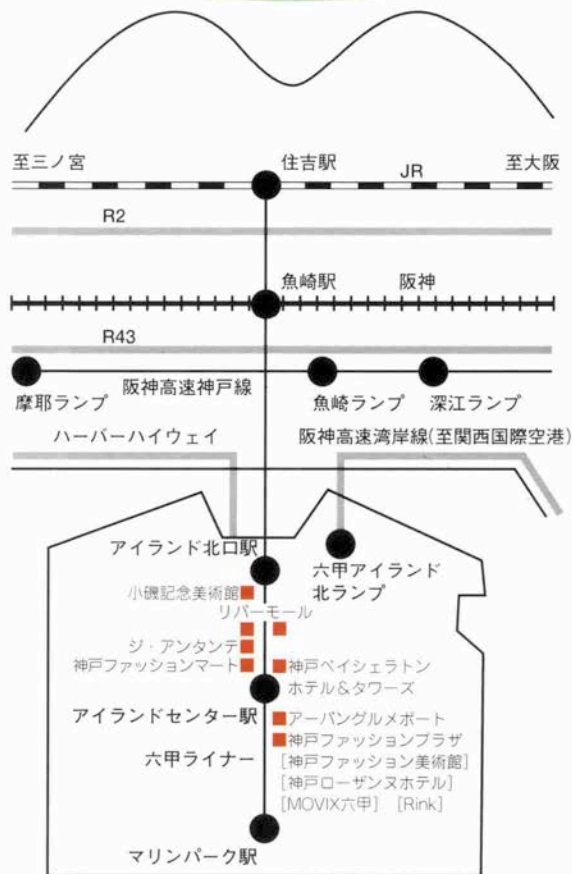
至三ノ宮

住吉駅

JR

至大阪

R2

魚崎駅

阪神

R43

摩耶ランプ

阪神高速神戸線

魚崎ランプ

深江ランプ

ハーバーハイウェイ

阪神高速湾岸線(至関西国際空港)

アイランド北口駅

六甲アイランド北ランプ

小磯記念美術館

リバーモール

ジ・アンタンテ

神戸ファッションマート

神戸ベイシェラトンホテル&タワーズ

アイランドセンター駅

アーバングルメポート

神戸ファッションプラザ

六甲ライナー

[神戸ファッション美術館]

[神戸ローザンヌホテル]

[MOVIX六甲] [Rink]

マリンパーク駅